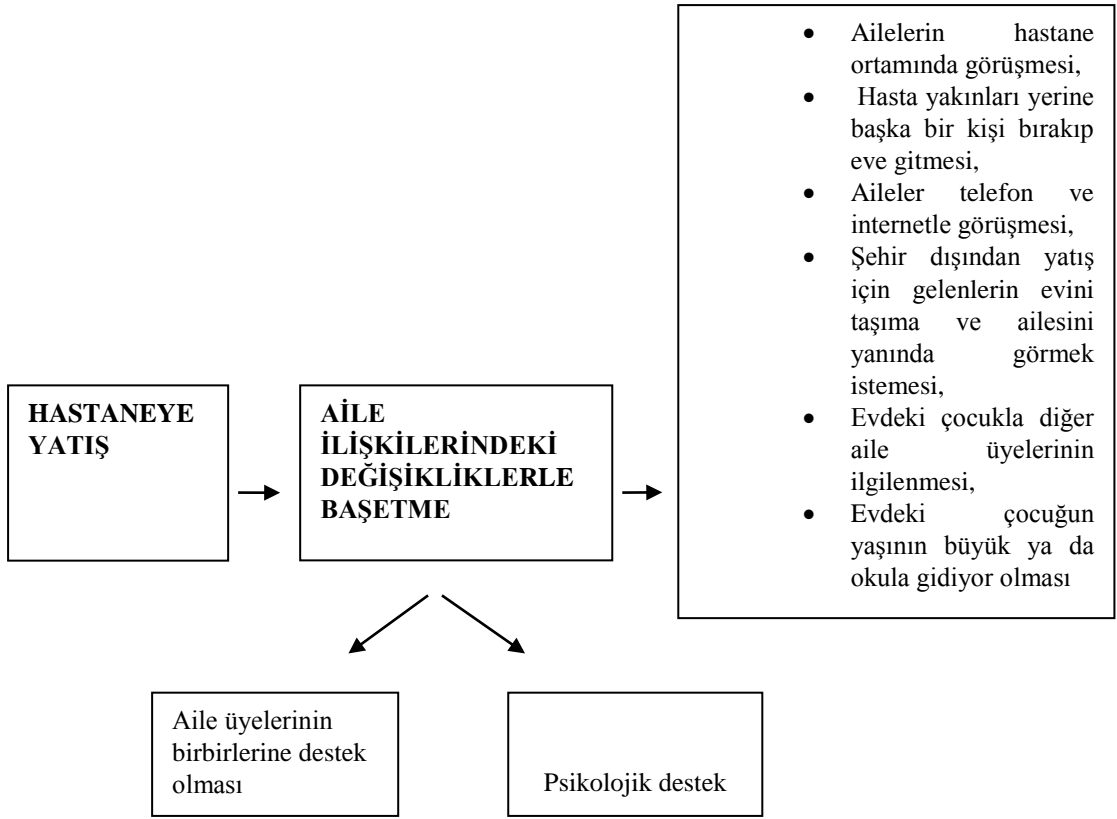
HASTANEYE YATIŞ

AİLE İLİŞKİLERİNDEKİ DEĞİŞİKLİKLERLE BAŞETME

- Ailelerin hastane ortamında görüşmesi,
- Hasta yakınları yerine başka bir kişi bırakıp eve gitmesi,
- Aileler telefon ve internetle görüşmesi,
- Şehir dışından yatış için gelenlerin evini taşıma ve ailesini yanında görmek istemesi,
- Evdeki çocukla diğer aile üyelerinin ilgilenmesi,
- Evdeki çocuğun yaşının büyük ya da okula gidiyor olması

Aile üyelerinin birbirlerine destek olması

Psikolojik destek